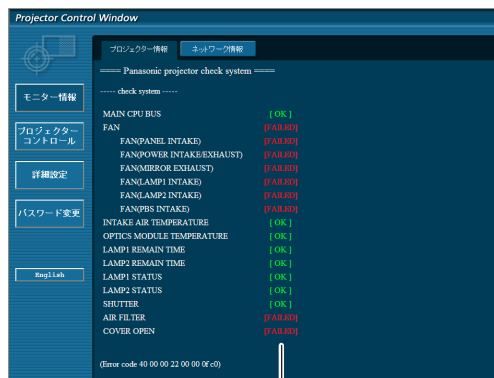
Projector Control Window

モニター情報

プロジェクター コントロール

詳細設定

パスワード変更

English

プロジェクター情報

ネットワーク情報

==== Panasonic projector check system ====

----- check system -----

| | |
|---|---|
| MAIN CPU BUS | [ OK ] |
| FAN | [FAILED] |
| FAN(PANEL INTAKE) | [FAILED] |
| FAN(POWER INTAKE/EXHAUST) | [FAILED] |
| FAN(MIRROR EXHAUST) | [FAILED] |
| FAN(LAMP1 INTAKE) | [FAILED] |
| FAN(LAMP2 INTAKE) | [FAILED] |
| FAN(PBS INTAKE) | [FAILED] |
| INTAKE AIR TEMPERATURE | [ OK ] |
| OPTICS MODULE TEMPERATURE | [ OK ] |
| LAMP1 REMAIN TIME | [ OK ] |
| LAMP2 REMAIN TIME | [ OK ] |
| LAMP1 STATUS | [ OK ] |
| LAMP2 STATUS | [ OK ] |
| SHUTTER | [ OK ] |
| AIR FILTER | [FAILED] |
| COVER OPEN | [FAILED] |

(Error code 40 00 00 22 00 00 0f c0)